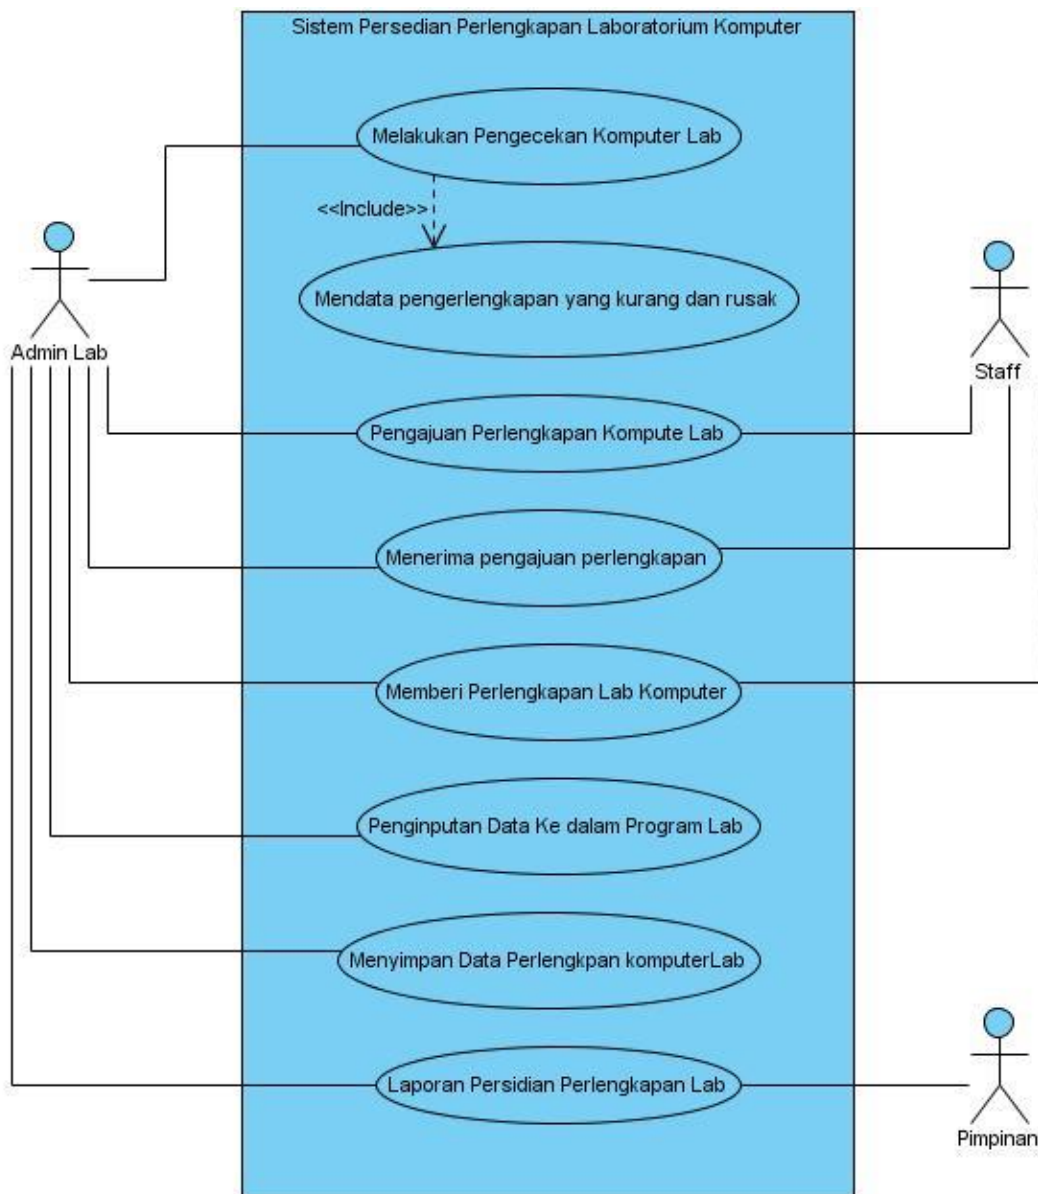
Sistem Persedian Perlengkapan Laboratorium Komputer

Admin Lab

Melakukan Pengecekan Komputer Lab

<<Include>>

Mendata pengerlengkapan yang kurang dan rusak

Staff

Pengajuan Perlengkapan Kompute Lab

Menerima pengajuan perlengkapan

Memberi Perlengkapan Lab Komputer

Penginputan Data Ke dalam Program Lab

Menyimpan Data Perlengkpan komputerLab

Laporan Persidian Perlengkapan Lab

Pimpinan